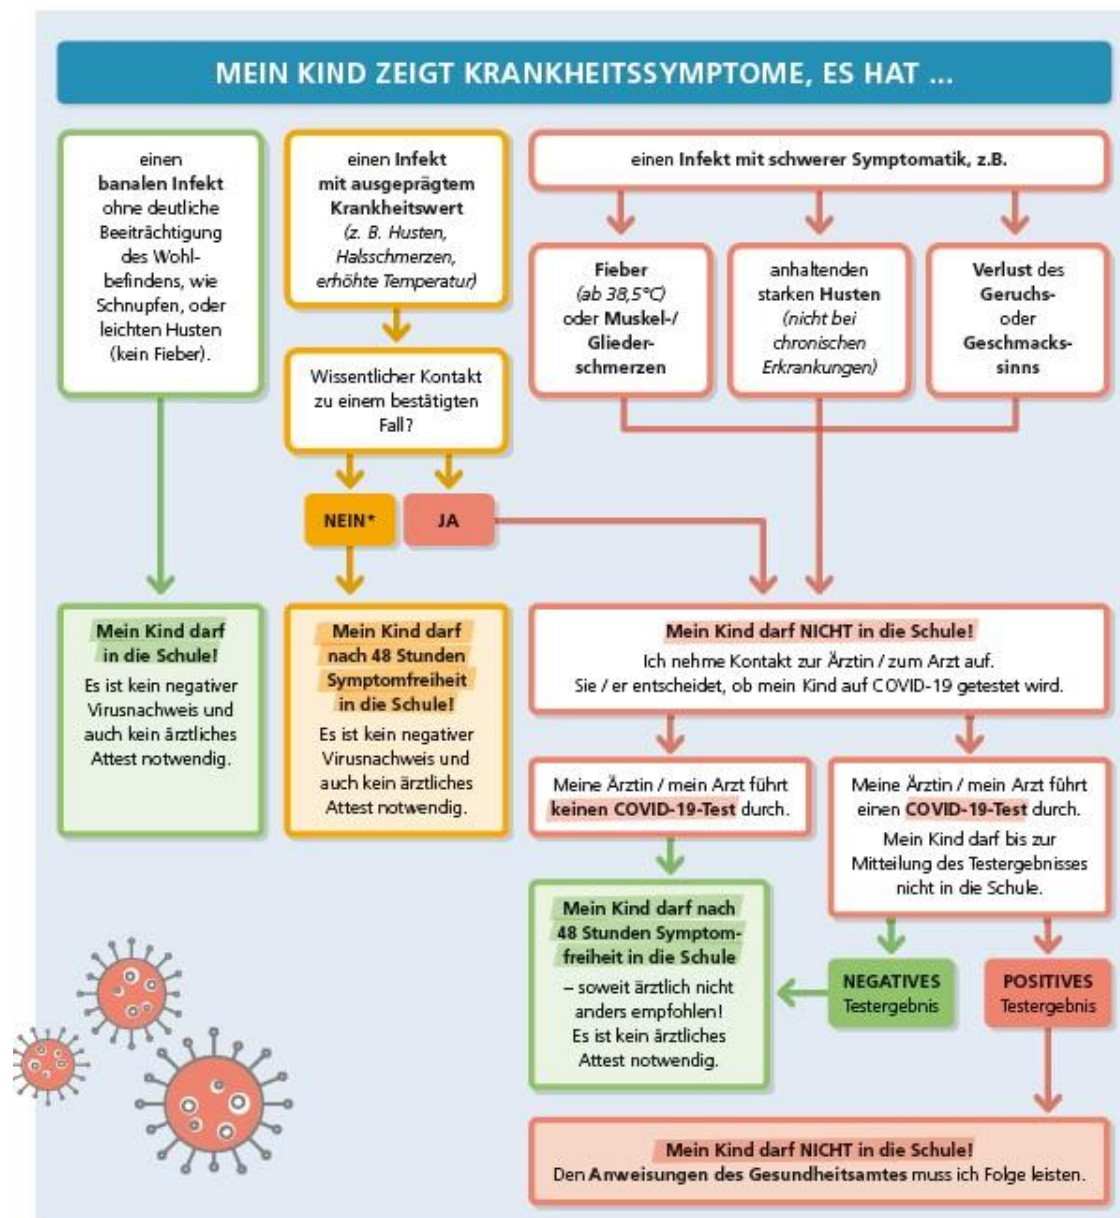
MEIN KIND ZEIGT KRANKHEITSSYMPTOME, ES HAT ...

einen banalen Infekt ohne deutliche Beeinträchtigung des Wohlbefindens, wie Schnupfen, oder leichten Husten (kein Fieber).

einen Infekt mit ausgeprägtem Krankheitswert (z. B. Husten, Halsschmerzen, erhöhte Temperatur)

Wissentlicher Kontakt zu einem bestätigten Fall?

NEIN*

JA

einen Infekt mit schwerer Symptomatik, z.B.

Fieber (ab 38,5°C) oder Muskel-/ Gliederschmerzen

anhaltenden starken Husten (nicht bei chronischen Erkrankungen)

Verlust des Geruchs- oder Geschmackssinns

Mein Kind darf in die Schule!
Es ist kein negativer Virusnachweis und auch kein ärztliches Attest notwendig.

Mein Kind darf nach 48 Stunden Symptomfreiheit in die Schule!
Es ist kein negativer Virusnachweis und auch kein ärztliches Attest notwendig.

Mein Kind darf NICHT in die Schule!
Ich nehme Kontakt zur Ärztin / zum Arzt auf. Sie / er entscheidet, ob mein Kind auf COVID-19 getestet wird.

Meine Ärztin / mein Arzt führt keinen COVID-19-Test durch.

Meine Ärztin / mein Arzt führt einen COVID-19-Test durch.
Mein Kind darf bis zur Mitteilung des Testergebnisses nicht in die Schule.

Mein Kind darf nach 48 Stunden Symptomfreiheit in die Schule
– soweit ärztlich nicht anders empfohlen! Es ist kein ärztliches Attest notwendig.

NEGATIVES Testergebnis

POSITIVES Testergebnis

Mein Kind darf NICHT in die Schule!
Den Anweisungen des Gesundheitsamtes muss ich Folge leisten.